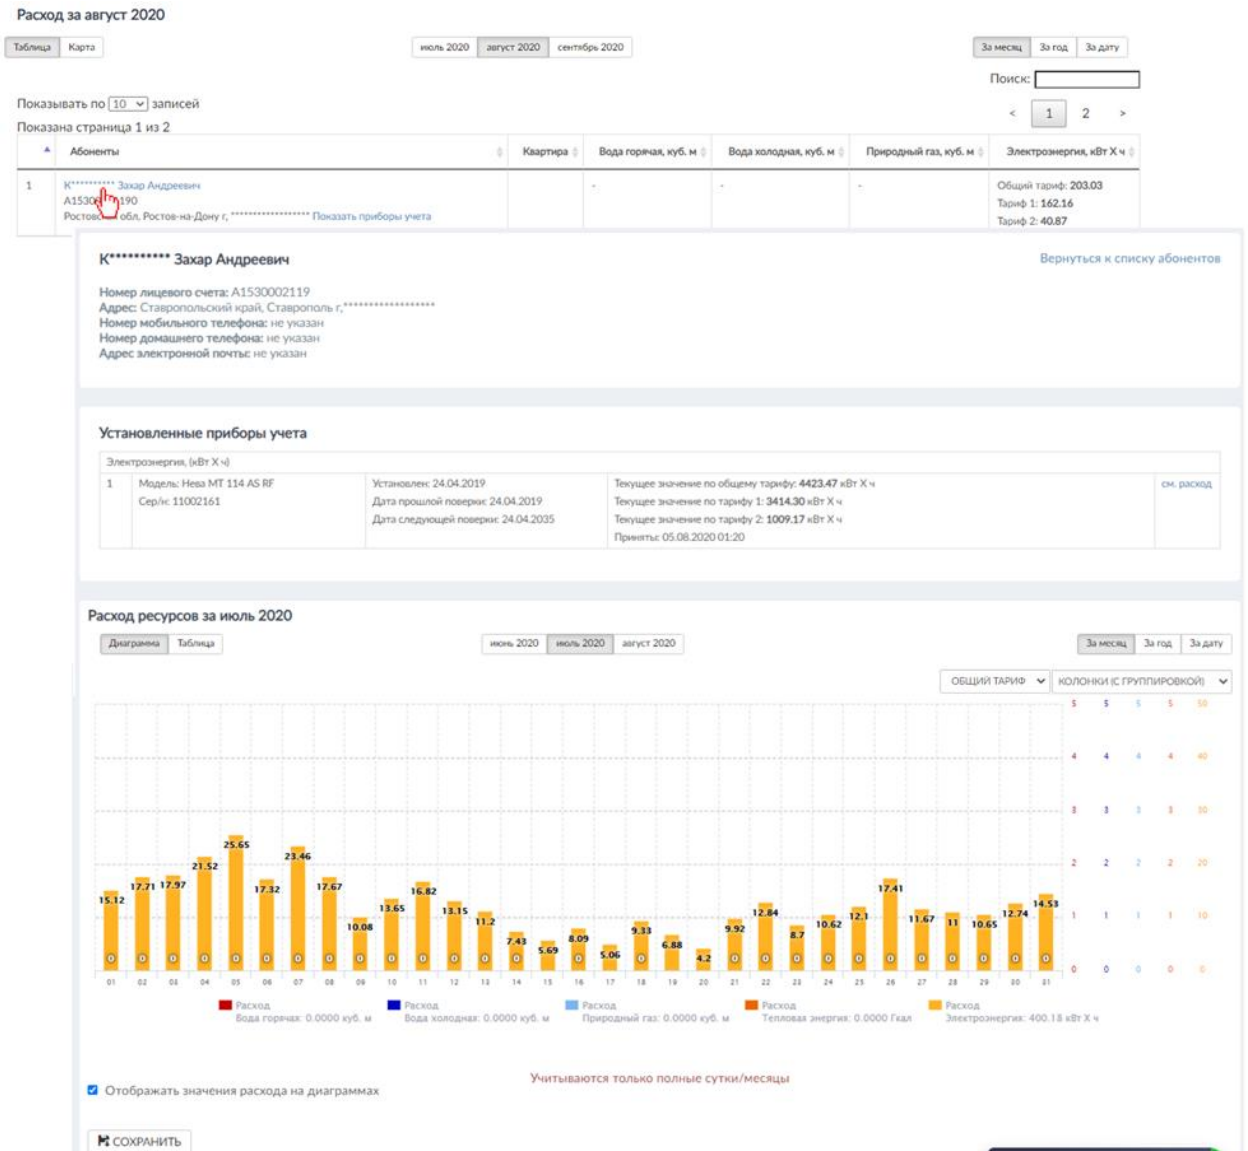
Расход за август 2020

Таблица Карта

июль 2020 август 2020 сентябрь 2020

За месяц За год За дату

Поиск:

Показывать по 10 записей

Показана страница 1 из 2

< 1 2 >

| | Абоненты | Квартира | Вода горячая, куб. м | Вода холодная, куб. м | Природный газ, куб. м | Электроэнергия, кВт Х ч |
|---|---|---|---|---|---|---|
| 1 | К********** Захар Андреевич A1530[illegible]190 Ростов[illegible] обл, Ростов-на-Дону г, ***************** Показать приборы учета | | - | - | - | Общий тариф: 203.03 Тариф 1: 162.16 Тариф 2: 40.87 |

К********** Захар Андреевич

Вернуться к списку абонентов

Номер лицевого счета: A1530002119
Адрес: Ставропольский край, Ставрополь г,*****************
Номер мобильного телефона: не указан
Номер домашнего телефона: не указан
Адрес электронной почты: не указан

Установленные приборы учета

Электроэнергия, (кВт Х ч)

| 1 | Модель: Нева МТ 114 AS RF Сер/н: 11002161 | Установлен: 24.04.2019 Дата прошлой поверки: 24.04.2019 Дата следующей поверки: 24.04.2035 | Текущее значение по общему тарифу: 4423.47 кВт Х ч Текущее значение по тарифу 1: 3414.30 кВт Х ч Текущее значение по тарифу 2: 1009.17 кВт Х ч Принято: 05.08.2020 01:20 | см. расход |
|---|---|---|---|---|

Расход ресурсов за июль 2020

Диаграмма Таблица

июнь 2020 июль 2020 август 2020

За месяц За год За дату

ОБЩИЙ ТАРИФ КОЛОНКИ (С ГРУППИРОВКОЙ)

5 5 5 5 50
4 4 4 4 40
3 3 3 3 30
2 2 2 2 20
1 1 1 1 10
0 0 0 0 0

15.12 17.71 17.97 21.52 25.65 17.32 23.46 17.67 10.08 13.65 16.82 13.15 11.2 7.43 5.69 8.09 5.06 9.33 6.88 4.2 9.92 12.84 8.7 10.62 12.1 17.41 11.67 11 10.65 12.74 14.53

01 02 03 04 05 06 07 08 09 10 11 12 13 14 15 16 17 18 19 20 21 22 23 24 25 26 27 28 29 30 31

Расход Вода горячая: 0.0000 куб. м
Расход Вода холодная: 0.0000 куб. м
Расход Природный газ: 0.0000 куб. м
Расход Тепловая энергия: 0.0000 Гкал
Расход Электроэнергия: 400.18 кВт Х ч

Учитываются только полные сутки/месяцы

Отображать значения расхода на диаграммах

СОХРАНИТЬ